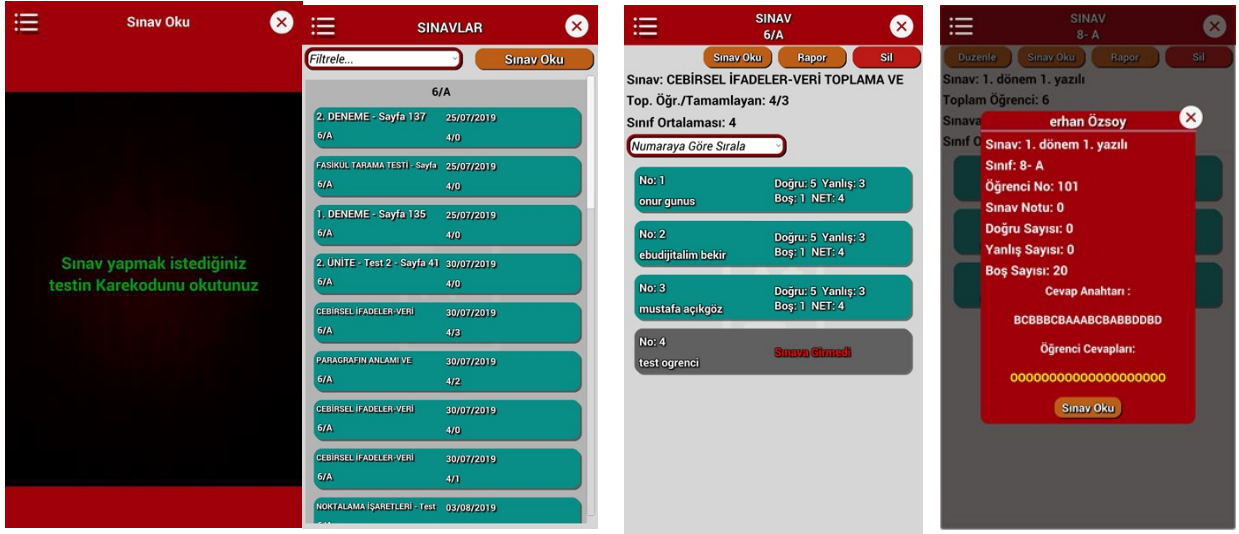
Sınav Oku

Sınav yapmak istediğiniz testin Karekodunu okutunuz

SINAVLAR

Filtrele...

Sınav Oku

6/A

2. DENEME - Sayfa 137 25/07/2019
6/A 4/0

FASİKUL TARAMA TESTİ - Sayfa 25/07/2019
6/A 4/0

1. DENEME - Sayfa 135 25/07/2019
6/A 4/0

2. ÜNİTE - Test 2 - Sayfa 41 30/07/2019
6/A 4/0

CEBİRSEL İFADELER-VERİ 30/07/2019
6/A 4/3

PARAGRAFIN ANLAMI VE 30/07/2019
6/A 4/2

CEBİRSEL İFADELER-VERİ 30/07/2019
6/A 4/0

CEBİRSEL İFADELER-VERİ 30/07/2019
6/A 4/1

NOKTALAMA İŞARETLERİ - Test 03/08/2019

SINAV
6/A

Sınav Oku Rapor Sil

Sınav: CEBİRSEL İFADELER-VERİ TOPLAMA VE
Top. Öğr./Tamamlayan: 4/3
Sınıf Ortalaması: 4

Numaraya Göre Sırala

No: 1 Doğru: 5 Yanlış: 3
onur gunus Boş: 1 NET: 4

No: 2 Doğru: 5 Yanlış: 3
ebudijitalim bekir Boş: 1 NET: 4

No: 3 Doğru: 5 Yanlış: 3
mustafa açıkgöz Boş: 1 NET: 4

No: 4
test ogrenci Sınava Girmedi

SINAV
8- A

Duzenle Sınav Oku Rapor Sil

Sınav: 1. dönem 1. yazılı
Toplam Öğrenci: 6
Sınava
Sınıf O

erhan Özsoy

Sınav: 1. dönem 1. yazılı
Sınıf: 8- A
Öğrenci No: 101
Sınav Notu: 0
Doğru Sayısı: 0
Yanlış Sayısı: 0
Boş Sayısı: 20

Cevap Anahtarı :

BCBBBCBAAABCBABBDDBD

Öğrenci Cevapları:

OOOOOOOOOOOOOOOOOOOO

Sınav Oku